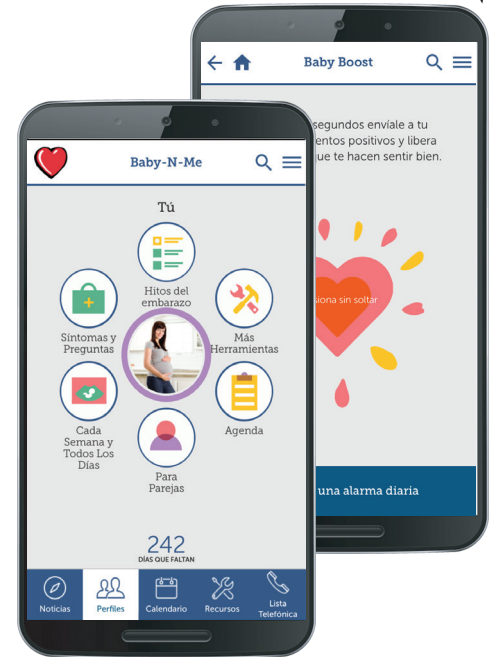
Baby Boost

segundos envíale a tu
entos positivos y libera
ue te hacen sentir bien.

siona sin soltar

una alarma diaria

Baby-N-Me

Tú

Hitos del embarazo

Síntomas y Preguntas

Más Herramientas

Cada Semana y Todos Los Días

Agenda

Para Parejas

242
DÍAS QUE FALTAN

Noticias
Perfiles
Calendario
Recursos
Lista Telefónica